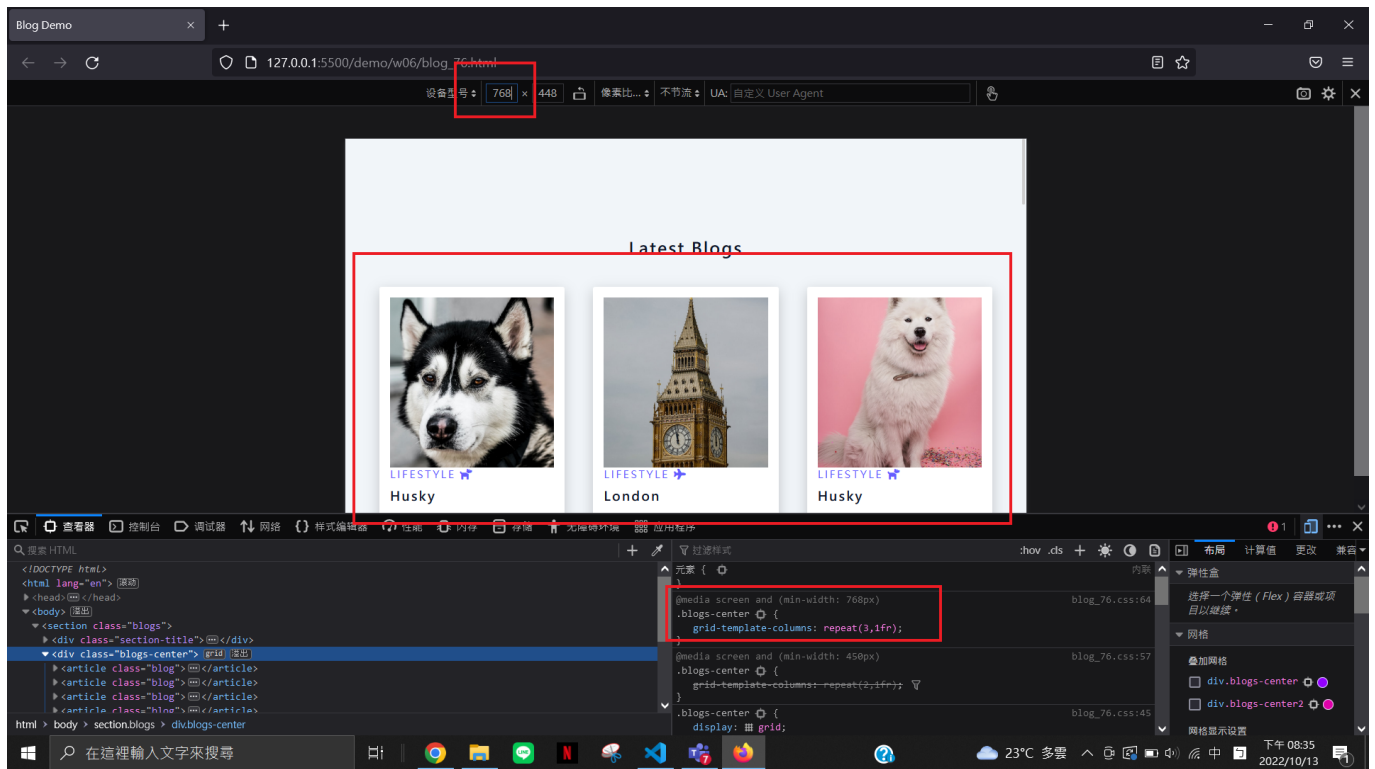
Blog Demo ×

127.0.0.1:5500/demo/w06/blog_76.html

设备型号 768 × 448 像素比... 不节流 UA: 自定义 User Agent

Latest Blogs

LIFESTYLE
Husky

LIFESTYLE
London

LIFESTYLE
Husky

查看器 控制台 调试器 网络 样式编辑器 性能 内存 存储 无障碍环境 应用程序

搜索 HTML

<!DOCTYPE html>
<html lang="en"> 滚动
<head>…</head>
<body> 溢出
<section class="blogs">
<div class="section-title">…</div>
<div class="blogs-center"> grid 溢出
<article class="blog">…</article>
<article class="blog">…</article>
<article class="blog">…</article>
<article class="blog">…</article>

html > body > section.blogs > div.blogs-center

过滤样式 :hov .cls

元素 { 内联
}
@media screen and (min-width: 768px) blog_76.css:64
.blogs-center {
grid-template-columns: repeat(3,1fr);
}
@media screen and (min-width: 450px) blog_76.css:57
.blogs-center {
grid-template-columns: repeat(2,1fr);
}
.blogs-center { blog_76.css:45
display: grid;

布局 计算值 更改 兼容

弹性盒
选择一个弹性（Flex）容器或项目以继续。

网格
叠加网格
div.blogs-center
div.blogs-center2
网格显示设置

在這裡輸入文字來搜尋

23°C 多雲 中 下午 08:35 2022/10/13